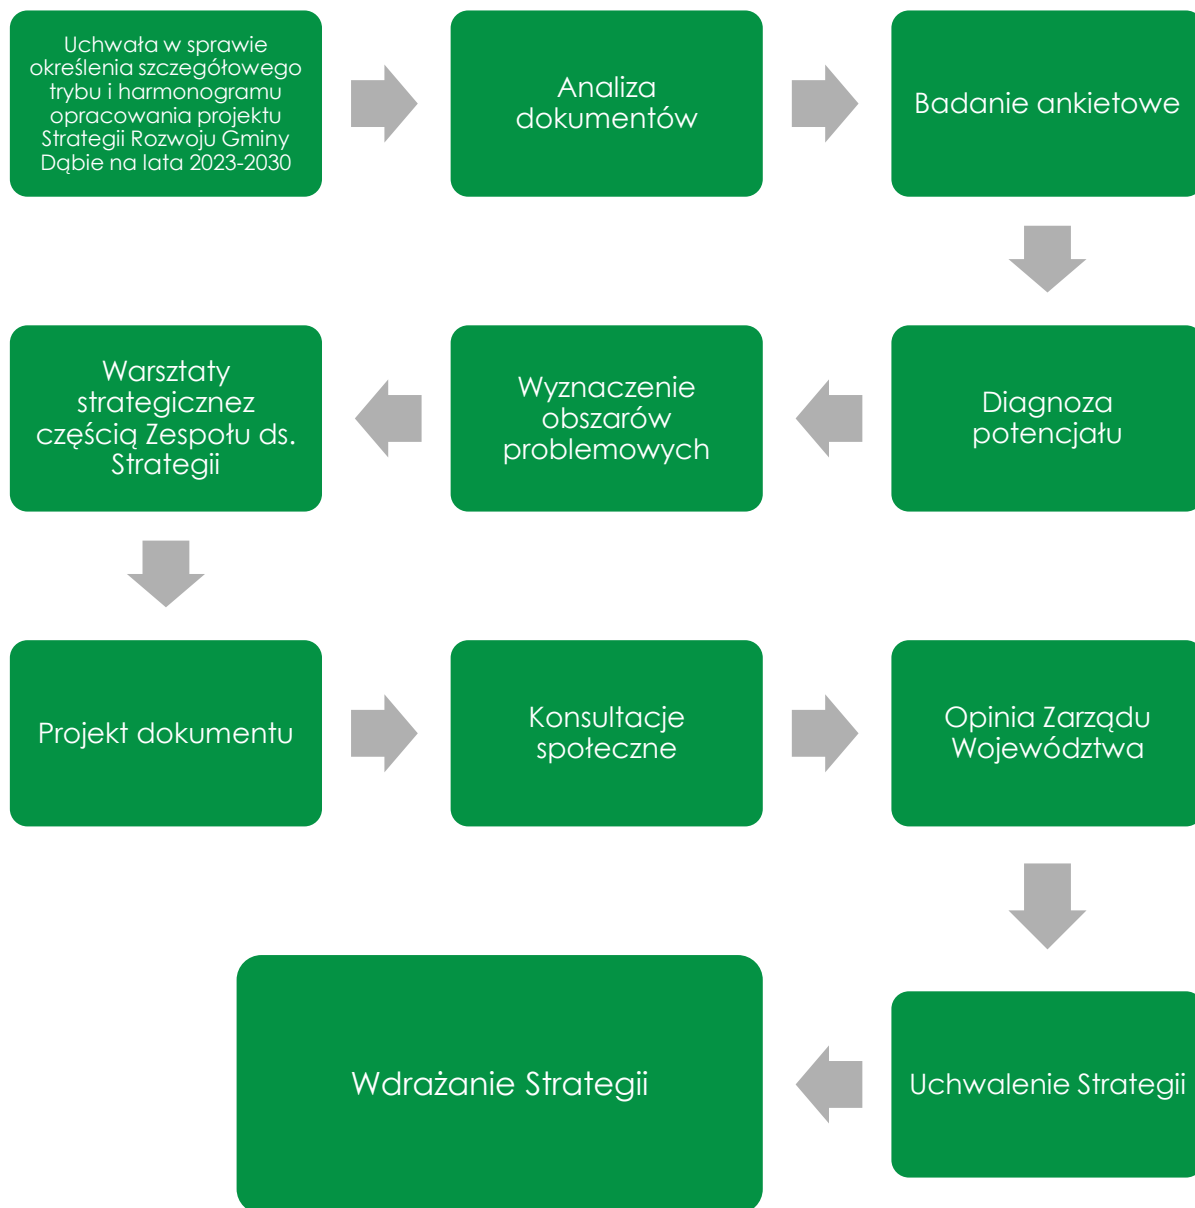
Uchwała w sprawie określenia szczegółowego trybu i harmonogramu opracowania projektu Strategii Rozwoju Gminy Dąbie na lata 2023-2030

Analiza dokumentów

Badanie ankietowe

Diagnoza potencjału

Wyznaczenie obszarów problemowych

Warsztaty strategicznez częścią Zespołu ds. Strategii

Projekt dokumentu

Konsultacje społeczne

Opinia Zarządu Województwa

Uchwalenie Strategii

Wdrażanie Strategii